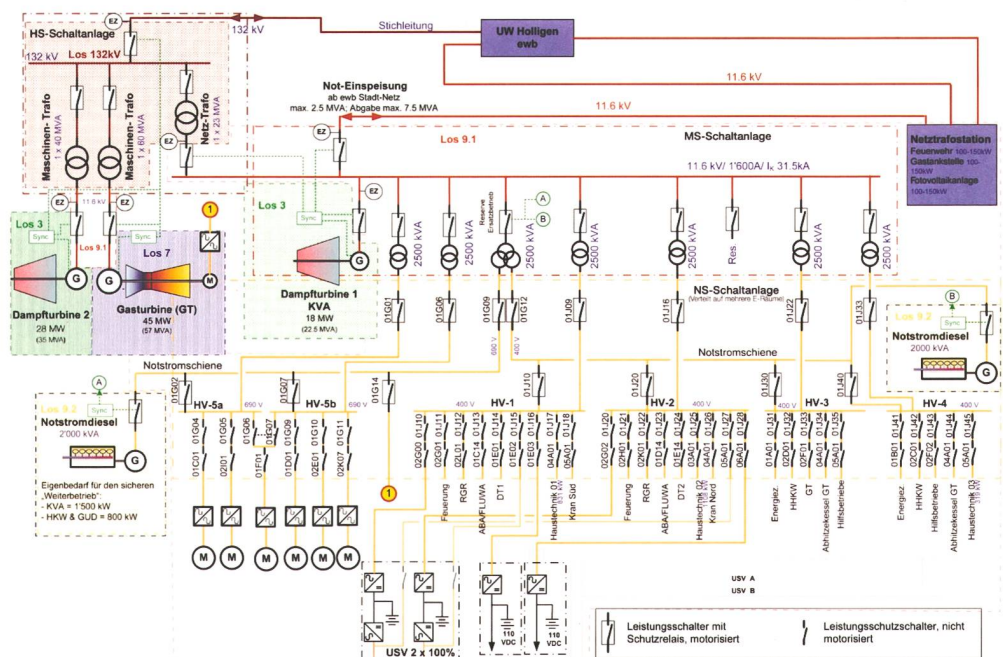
EZ
132 kV
Stichleitung
UW Holligen ewb
HS-Schaltanlage
132 kV
Los 132kV
11.6 kV
11.6 kV
Not-Einspeisung
ab ewb Stadt-Netz
max. 2.5 MVA; Abgabe max. 7.5 MVA
Maschinen-Trafo 1 x 40 MVA
Maschinen-Trafo 1 x 60 MVA
Netz-Trafo 1 x 23 MVA
EZ
EZ
Los 9.1
MS-Schaltanlage
11.6 kV/ 1'600A/ $I_K$ 31.5kA
Netztrafostation
Feuerwehr 100-150kW
Gastankstelle 100-150kW
Fotovoltaikanlage 100-150kW
EZ
EZ
11.6 kV
EZ
Los 3
Sync
Los 9.1
Sync
Los 7
1
Los 3
Sync
EZ
A
B
Reserve Ersatzbetrieb
G
G
M
G
2500 kVA
2500 kVA
2500 kVA
2500 kVA
2500 kVA
Res.
2500 kVA
2500 kVA
Dampfturbine 2
28 MW
(35 MVA)
Gasturbine (GT)
45 MW
(57 MVA)
Dampfturbine 1
KVA
18 MW
(22.5 MVA)
NS-Schaltanlage
(Verteilt auf mehrere E-Räume)
01G01
01G06
01G09
01G12
01J09
01J16
01J22
01J33
B
Los 9.2
Sync
Notstromdiesel
2000 kVA
G
690 V
400 V
Notstromschiene
Notstromschiene
01G02
01G07
01G14
01J10
01J20
01J30
01J40
A
Los 9.2
Sync
Notstromdiesel
2'000 kVA
G
HV-5a
690 V
HV-5b
690 V
HV-1
400 V
HV-2
400 V
HV-3
400 V
HV-4
400 V
01G04
01G05
01G06
01G07
01G09
01G10
01G11
01C01
02I01
01F01
01D01
02E01
02K07
1
01J10
01J11
01J13
01J14
01J15
01J16
01J17
01J18
02G00
02G01
02L01
01C14
01E01
01E02
01E03
04A01
05A01
Feuerung
RGR
ABA/FLUWA
DT1
Haustechnik 01
Kran Süd
01J20
01J21
01J22
01J23
01J24
01J25
01J26
01J27
01J28
02G02
02H01
02K01
01D14
01E14
03A01
04A01
05A01
06A01
Feuerung
RGR
ABA/FLUWA
DT2
Haustechnik 02
Kran Nord
01J31
01J32
01J33
01J34
01J35
01A01
02D01
02F01
04A01
05A01
Energiez.
HHKW
GT
Abhitzekessel GT
Hilfsbetriebe
01J41
01J42
01J43
01J44
01J45
01B01
02C01
02F02
04A01
05A01
Energiez
HHKW
Hilfsbetriebe
Abhitzekessel GT
Haustechnik 03
Eigenbedarf für den sicheren „Weiterbetrieb":
- KVA = 1'500 kW
- HKW & GUD = 800 kW
M
M
M
M
M
M
USV 2 x 100%
110 VDC
110 VDC
USV A
USV B
Leistungsschalter mit Schutzrelais, motorisiert
Leistungsschutzschalter, nicht motorisiert